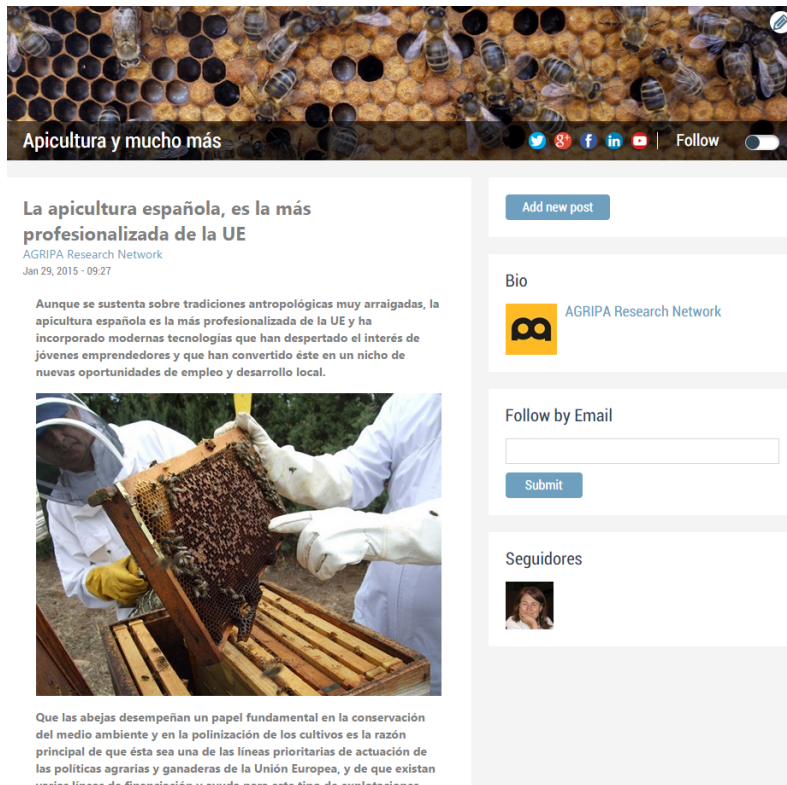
Apicultura y mucho más

Follow

La apicultura española, es la más profesionalizada de la UE

AGRIPA Research Network

Jan 29, 2015 - 09:27

Aunque se sustenta sobre tradiciones antropológicas muy arraigadas, la apicultura española es la más profesionalizada de la UE y ha incorporado modernas tecnologías que han despertado el interés de jóvenes emprendedores y que han convertido éste en un nicho de nuevas oportunidades de empleo y desarrollo local.

Que las abejas desempeñan un papel fundamental en la conservación del medio ambiente y en la polinización de los cultivos es la razón principal de que ésta sea una de las líneas prioritarias de actuación de las políticas agrarias y ganaderas de la Unión Europea, y de que existan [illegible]

Add new post

Bio

AGRIPA Research Network

Follow by Email

Submit

Seguidores